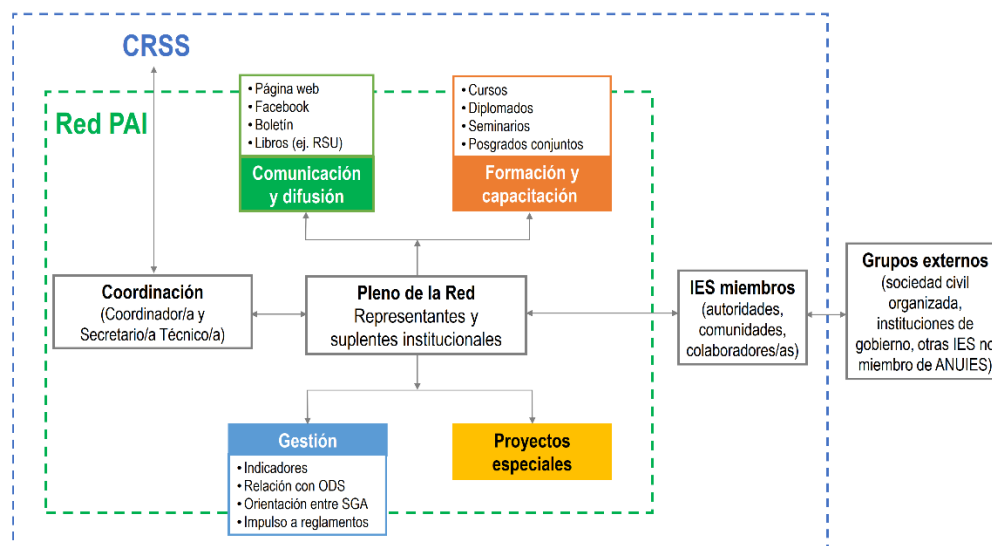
CRSS

Red PAI

• Página web
• Facebook
• Boletín
• Libros (ej. RSU)

Comunicación y difusión

• Cursos
• Diplomados
• Seminarios
• Posgrados conjuntos

Formación y capacitación

Coordinación
(Coordinador/a y Secretario/a Técnico/a)

Pleno de la Red
Representantes y suplentes institucionales

IES miembros
(autoridades, comunidades, colaboradores/as)

Grupos externos
(sociedad civil organizada, instituciones de gobierno, otras IES no miembro de ANUIES)

Gestión
• Indicadores
• Relación con ODS
• Orientación entre SGA
• Impulso a reglamentos

Proyectos especiales